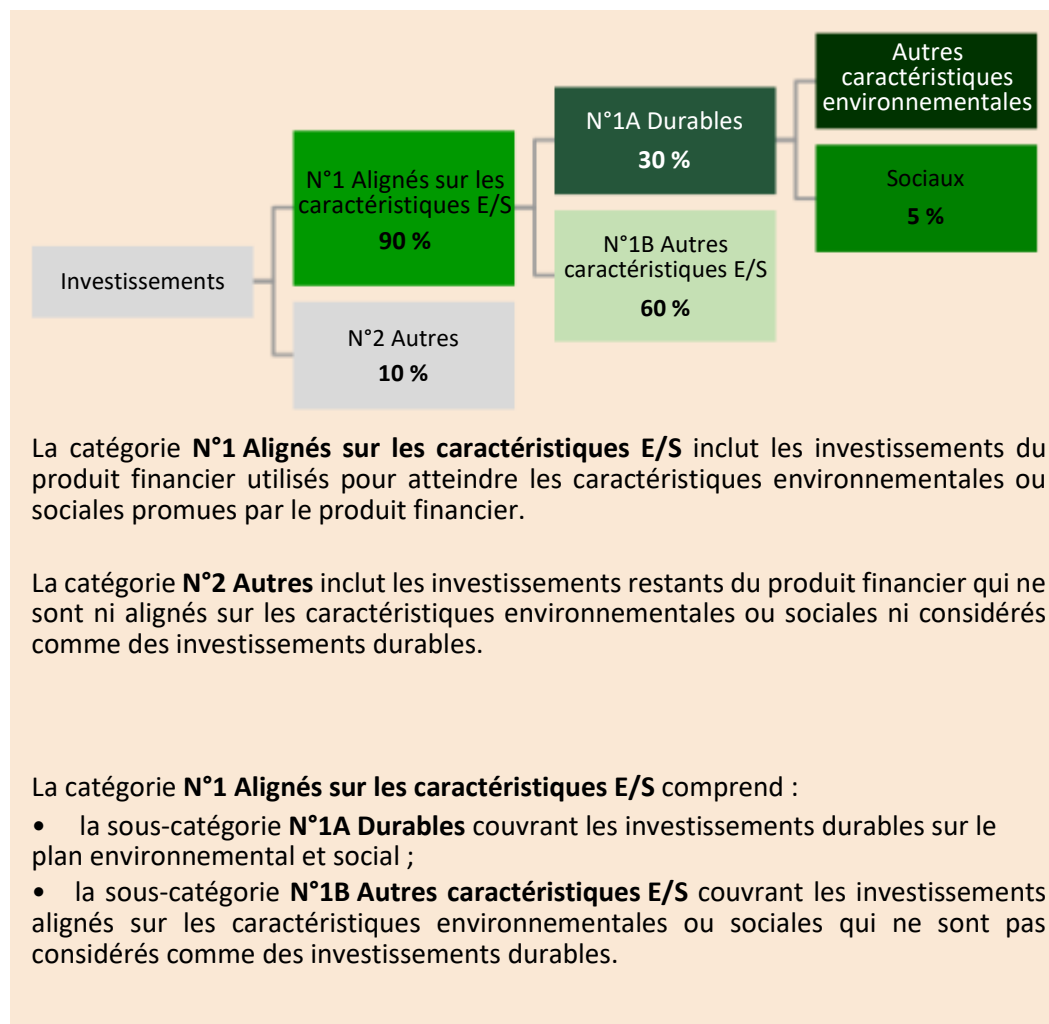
Investissements

N°1 Alignés sur les caractéristiques E/S
**90 %**

N°2 Autres
**10 %**

N°1A Durables
**30 %**

N°1B Autres caractéristiques E/S
**60 %**

Autres caractéristiques environnementales

Sociaux
**5 %**

La catégorie **N°1 Alignés sur les caractéristiques E/S** inclut les investissements du produit financier utilisés pour atteindre les caractéristiques environnementales ou sociales promues par le produit financier.

La catégorie **N°2 Autres** inclut les investissements restants du produit financier qui ne sont ni alignés sur les caractéristiques environnementales ou sociales ni considérés comme des investissements durables.

La catégorie **N°1 Alignés sur les caractéristiques E/S** comprend :

• la sous-catégorie **N°1A Durables** couvrant les investissements durables sur le plan environnemental et social ;

• la sous-catégorie **N°1B Autres caractéristiques E/S** couvrant les investissements alignés sur les caractéristiques environnementales ou sociales qui ne sont pas considérés comme des investissements durables.